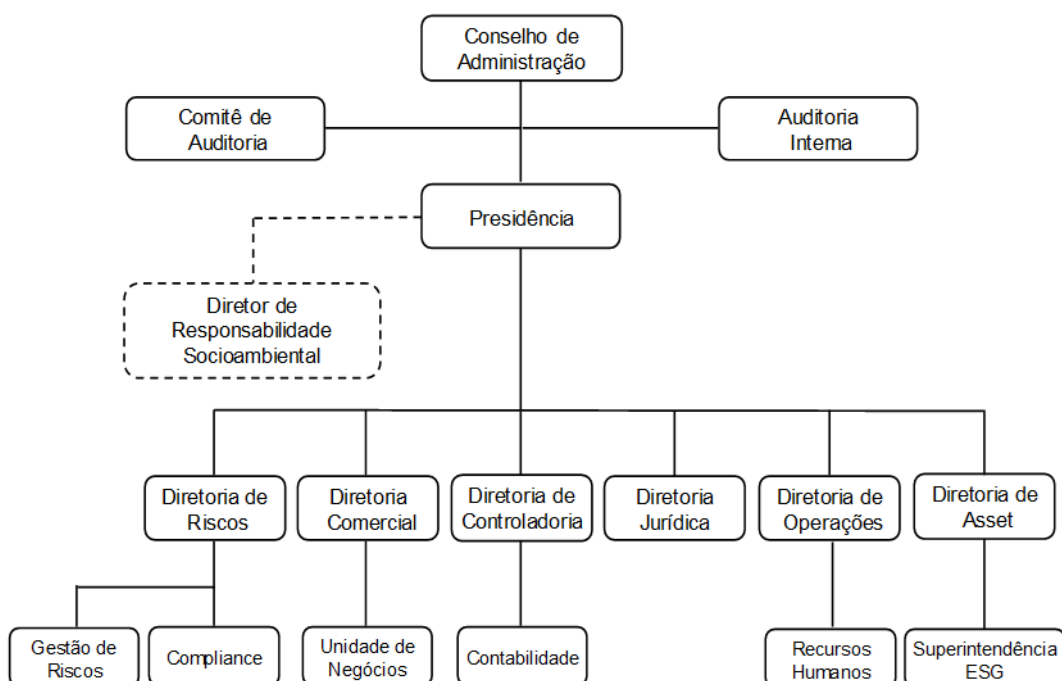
Conselho de Administração

Comitê de Auditoria

Auditoria Interna

Presidência

Diretor de Responsabilidade Socioambiental

Diretoria de Riscos

Diretoria Comercial

Diretoria de Controladoria

Diretoria Jurídica

Diretoria de Operações

Diretoria de Asset

Gestão de Riscos

Compliance

Unidade de Negócios

Contabilidade

Recursos Humanos

Superintendência ESG